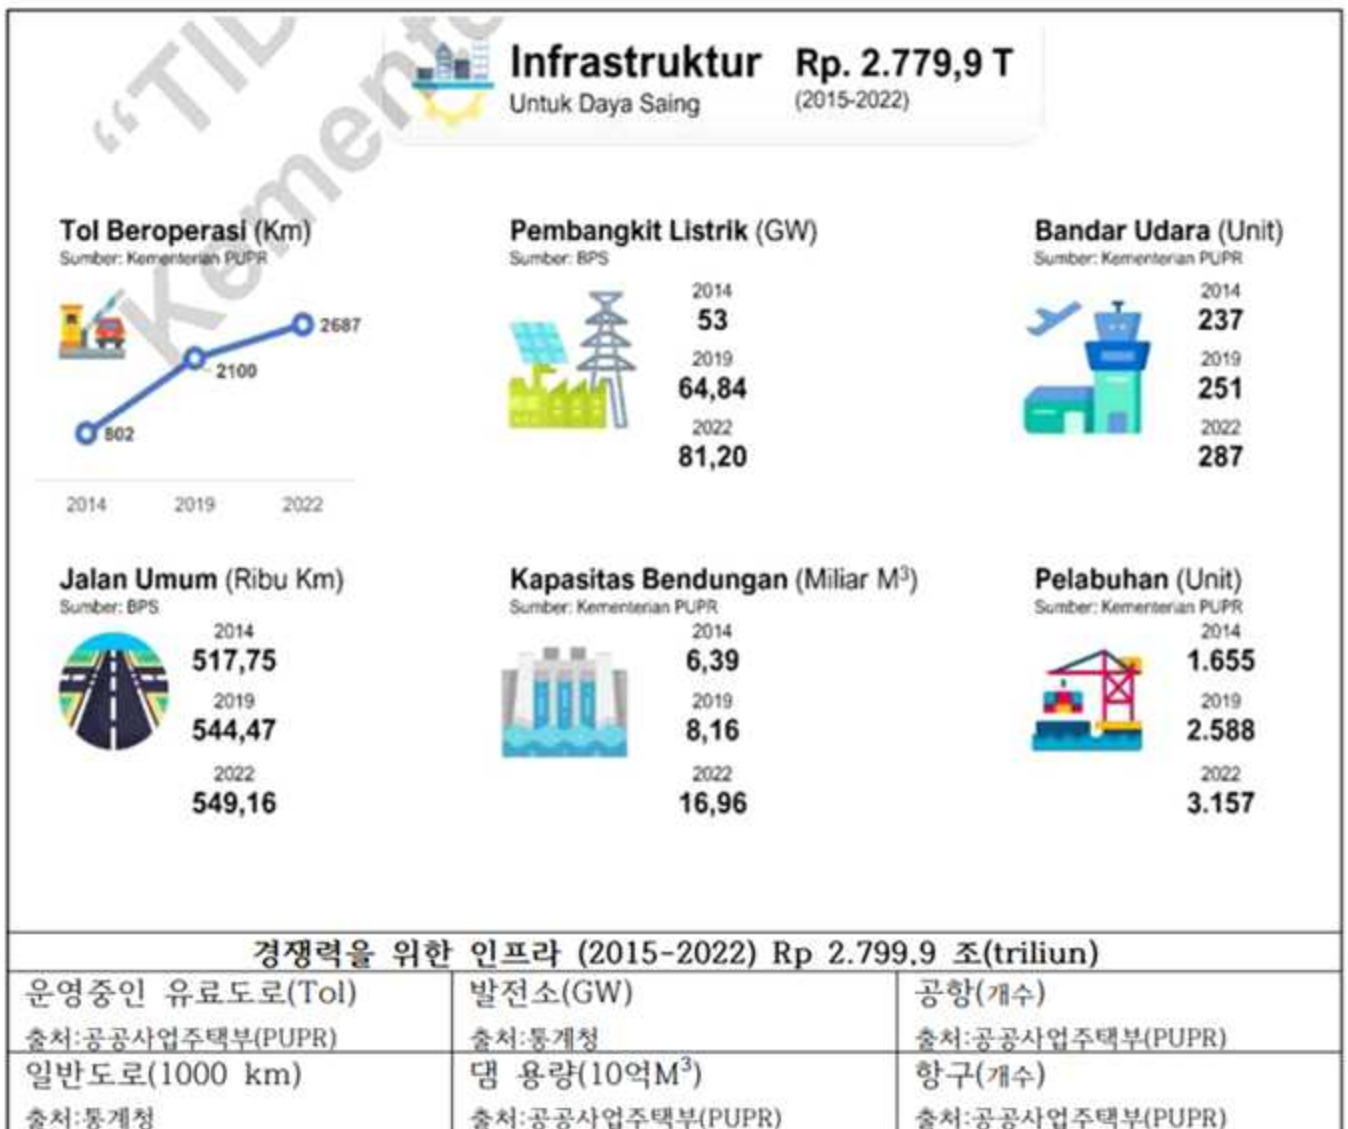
"TID Kement

Infrastruktur Rp. 2.779,9 T
Untuk Daya Saing (2015-2022)

Tol Beroperasi (Km)
Sumber: Kementerian PUPR

2687
2100
802

2014 2019 2022

Pembangkit Listrik (GW)
Sumber: BPS

2014
53
2019
64,84
2022
81,20

Bandar Udara (Unit)
Sumber: Kementerian PUPR

2014
237
2019
251
2022
287

Jalan Umum (Ribu Km)
Sumber: BPS

2014
517,75
2019
544,47
2022
549,16

Kapasitas Bendungan (Miliar $M^3$)
Sumber: Kementerian PUPR

2014
6,39
2019
8,16
2022
16,96

Pelabuhan (Unit)
Sumber: Kementerian PUPR

2014
1.655
2019
2.588
2022
3.157

| 경쟁력을 위한 인프라 (2015-2022) Rp 2.799,9 조(triliun) | | |
|---|---|---|
| 운영중인 유료도로(Tol) 출처:공공사업주택부(PUPR) | 발전소(GW) 출처:통계청 | 공항(개수) 출처:공공사업주택부(PUPR) |
| 일반도로(1000 km) 출처:통계청 | 댐 용량(10억$M^3$) 출처:공공사업주택부(PUPR) | 항구(개수) 출처:공공사업주택부(PUPR) |